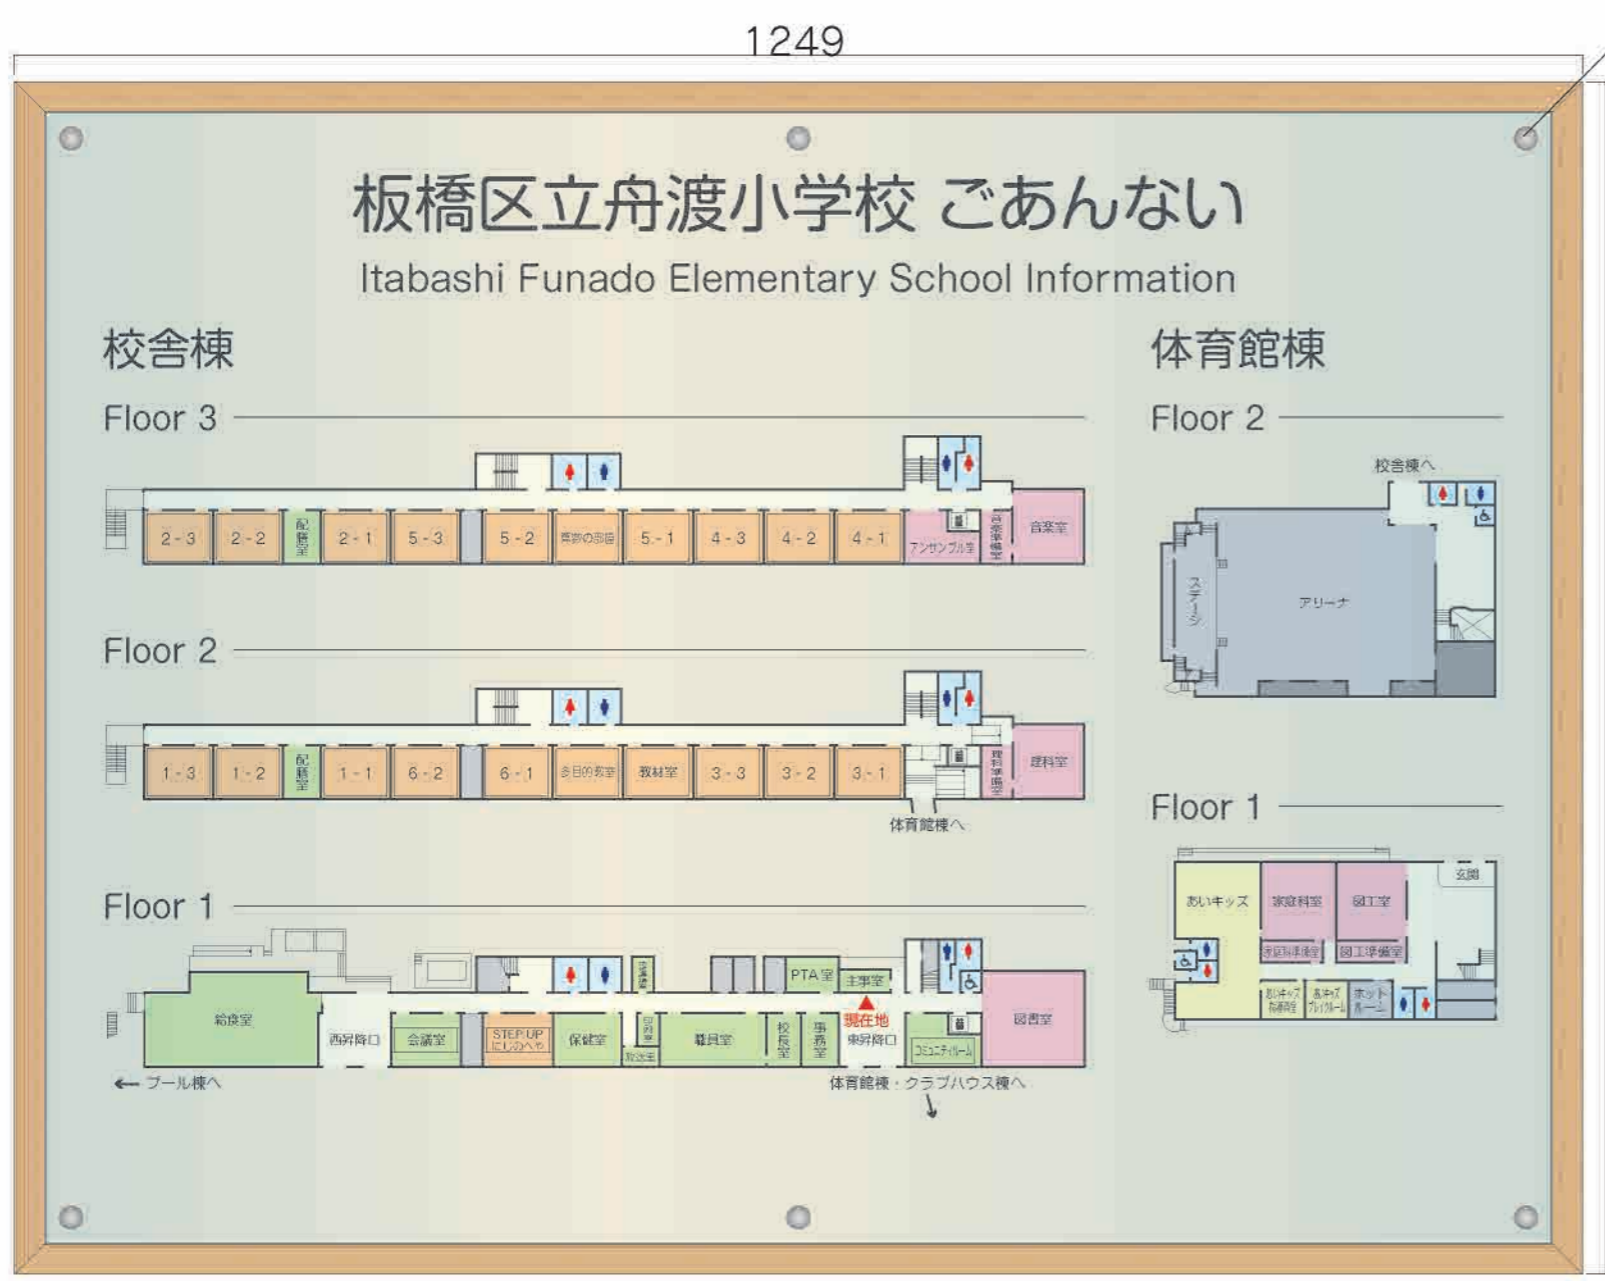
1249

板橋区立舟渡小学校 ごあんない
Itabashi Funado Elementary School Information

校舎棟

Floor 3

2-3
2-2
配膳室
2-1
5-3
5-2
英語の部屋
5-1
4-3
4-2
4-1
アンサンブル室
音楽準備室
音楽室

Floor 2

1-3
1-2
配膳室
1-1
6-2
6-1
多目的教室
教材室
3-3
3-2
3-1
理科準備室
理科室
体育館棟へ

Floor 1

給食室
西昇降口
会議室
STEP UP にじのへや
保健室
放送室
職員室
校長室
事務室
PTA室
主事室
現在地
東昇降口
コミュニティルーム
図書室
← プール棟へ
体育館棟・クラブハウス棟へ

体育館棟

Floor 2

校舎棟へ
ステージ
アリーナ

Floor 1

あいキッズ
家庭科室
図工室
家庭科準備室
図工準備室
玄関
あいキッズ 体育館
あいキッズ プレイルーム
ホットルーム